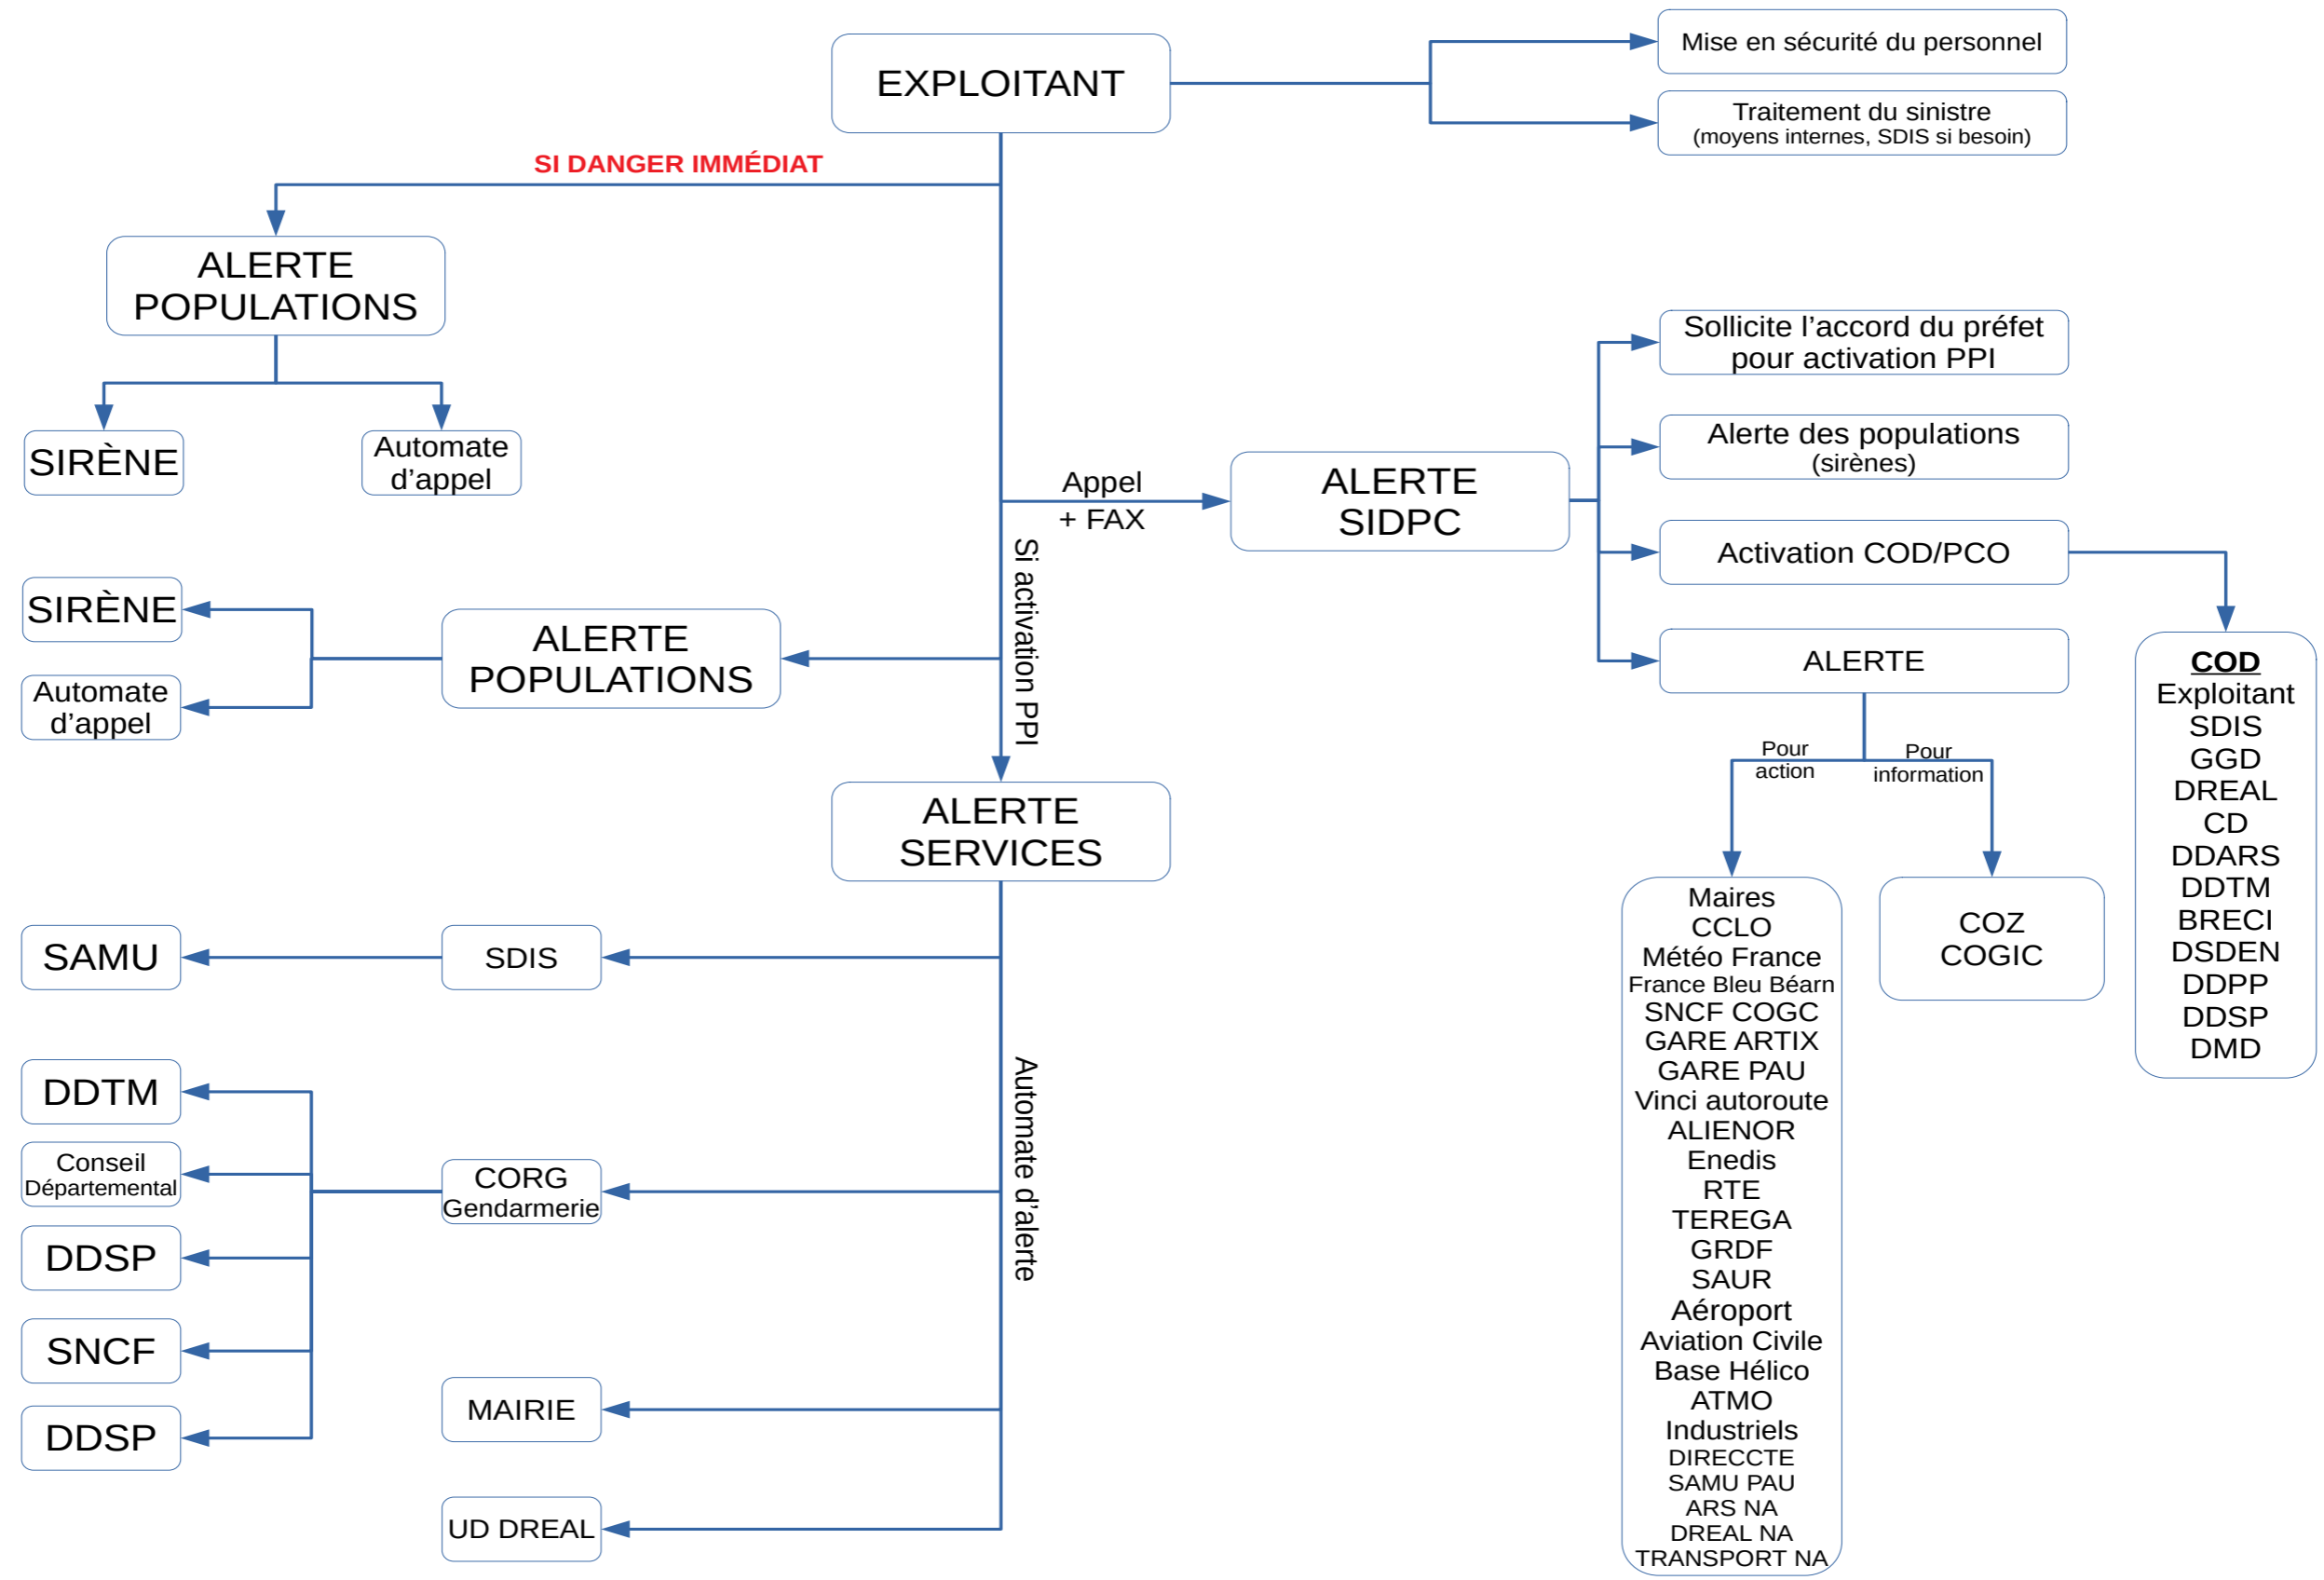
EXPLOITANT

Mise en sécurité du personnel

Traitement du sinistre
(moyens internes, SDIS si besoin)

SI DANGER IMMÉDIAT

ALERTE
POPULATIONS

SIRÈNE

Automate
d'appel

Appel
+ FAX

ALERTE
SIDPC

Sollicite l'accord du préfet
pour activation PPI

Alerte des populations
(sirènes)

Activation COD/PCO

ALERTE

Si activation PPI

SIRÈNE

Automate
d'appel

ALERTE
POPULATIONS

ALERTE
SERVICES

Pour
action

Pour
information

COD
Exploitant
SDIS
GGD
DREAL
CD
DDARS
DDTM
BRECI
DSDEN
DDPP
DDSP
DMD

Maires
CCLO
Météo France
France Bleu Béarn
SNCF COGC
GARE ARTIX
GARE PAU
Vinci autoroute
ALIENOR
Enedis
RTE
TEREGA
GRDF
SAUR
Aéroport
Aviation Civile
Base Hélico
ATMO
Industriels
DIRECCTE
SAMU PAU
ARS NA
DREAL NA
TRANSPORT NA

COZ
COGIC

SAMU

SDIS

Automate d'alerte

DDTM

Conseil
Départemental

CORG
Gendarmerie

DDSP

SNCF

DDSP

MAIRIE

UD DREAL